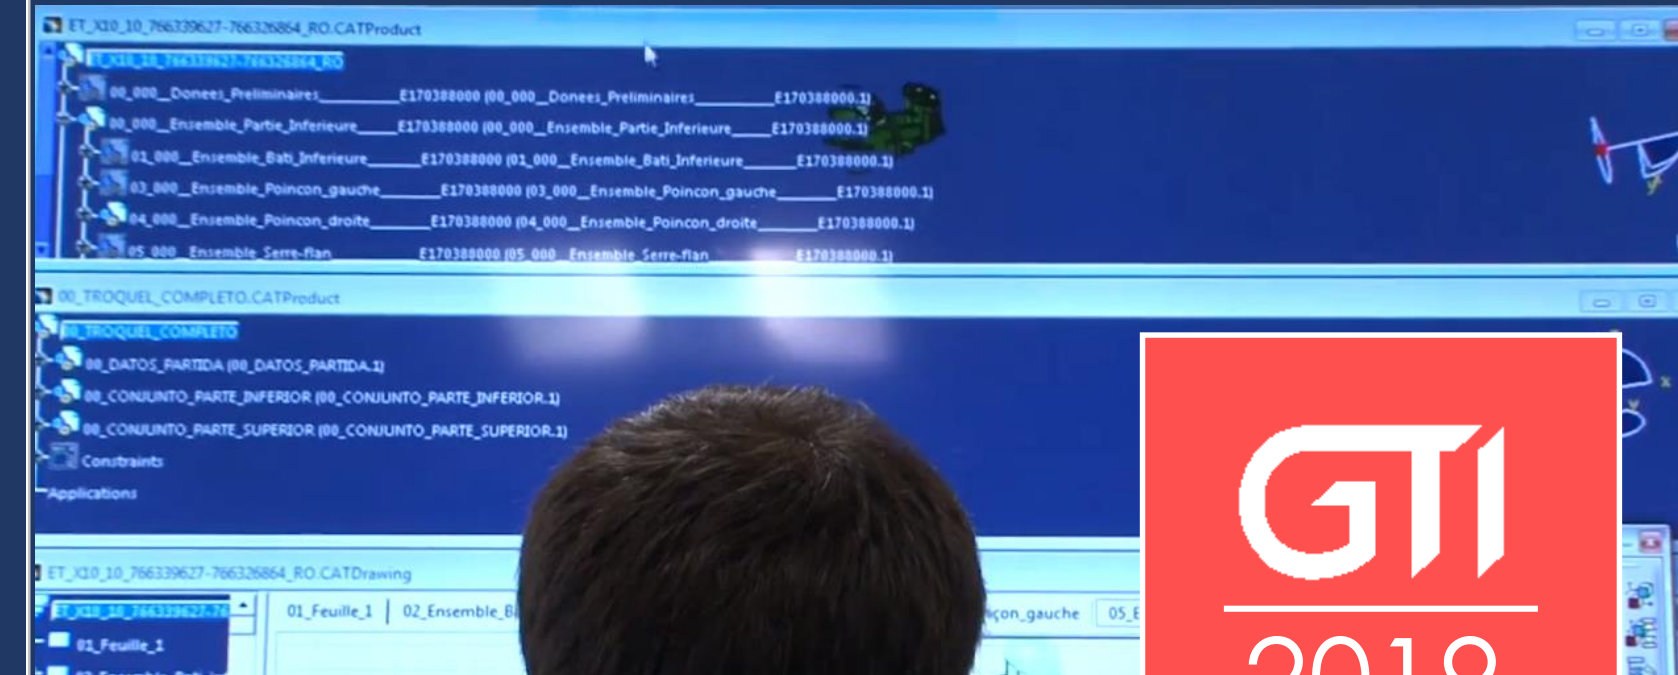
ET_X10_10_766339627-766326864_RO.CATProduct

ET_X10_10_766339627-766326864_RO

00_000_Donees_Preliminaires_________E170388000 (00_000_Donees_Preliminaires_________E170388000.1)

00_000_Ensemble_Partie_Inferieure_____E170388000 (00_000_Ensemble_Partie_Inferieure_____E170388000.1)

01_000_Ensemble_Bati_Inferieure______E170388000 (01_000_Ensemble_Bati_Inferieure______E170388000.1)

03_000_Ensemble_Poincon_gauche_______E170388000 (03_000_Ensemble_Poincon_gauche_______E170388000.1)

04_000_Ensemble_Poincon_droite_______E170388000 (04_000_Ensemble_Poincon_droite_______E170388000.1)

05_000_Ensemble_Serre-flan_________E170388000 (05_000_Ensemble_Serre-flan_________E170388000.1)

00_TROQUEL_COMPLETO.CATProduct

00_TROQUEL_COMPLETO

00_DATOS_PARTIDA (00_DATOS_PARTIDA.1)

00_CONJUNTO_PARTE_INFERIOR (00_CONJUNTO_PARTE_INFERIOR.1)

00_CONJUNTO_PARTE_SUPERIOR (00_CONJUNTO_PARTE_SUPERIOR.1)

Constraints

Applications

ET_X10_10_766339627-766326864_RO.CATDrawing

ET_X10_10_766339627-76

01_Feuille_1

01_Feuille_1 | 02_Ensemble_B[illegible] | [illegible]çon_gauche | 05_E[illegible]

GTI

2018